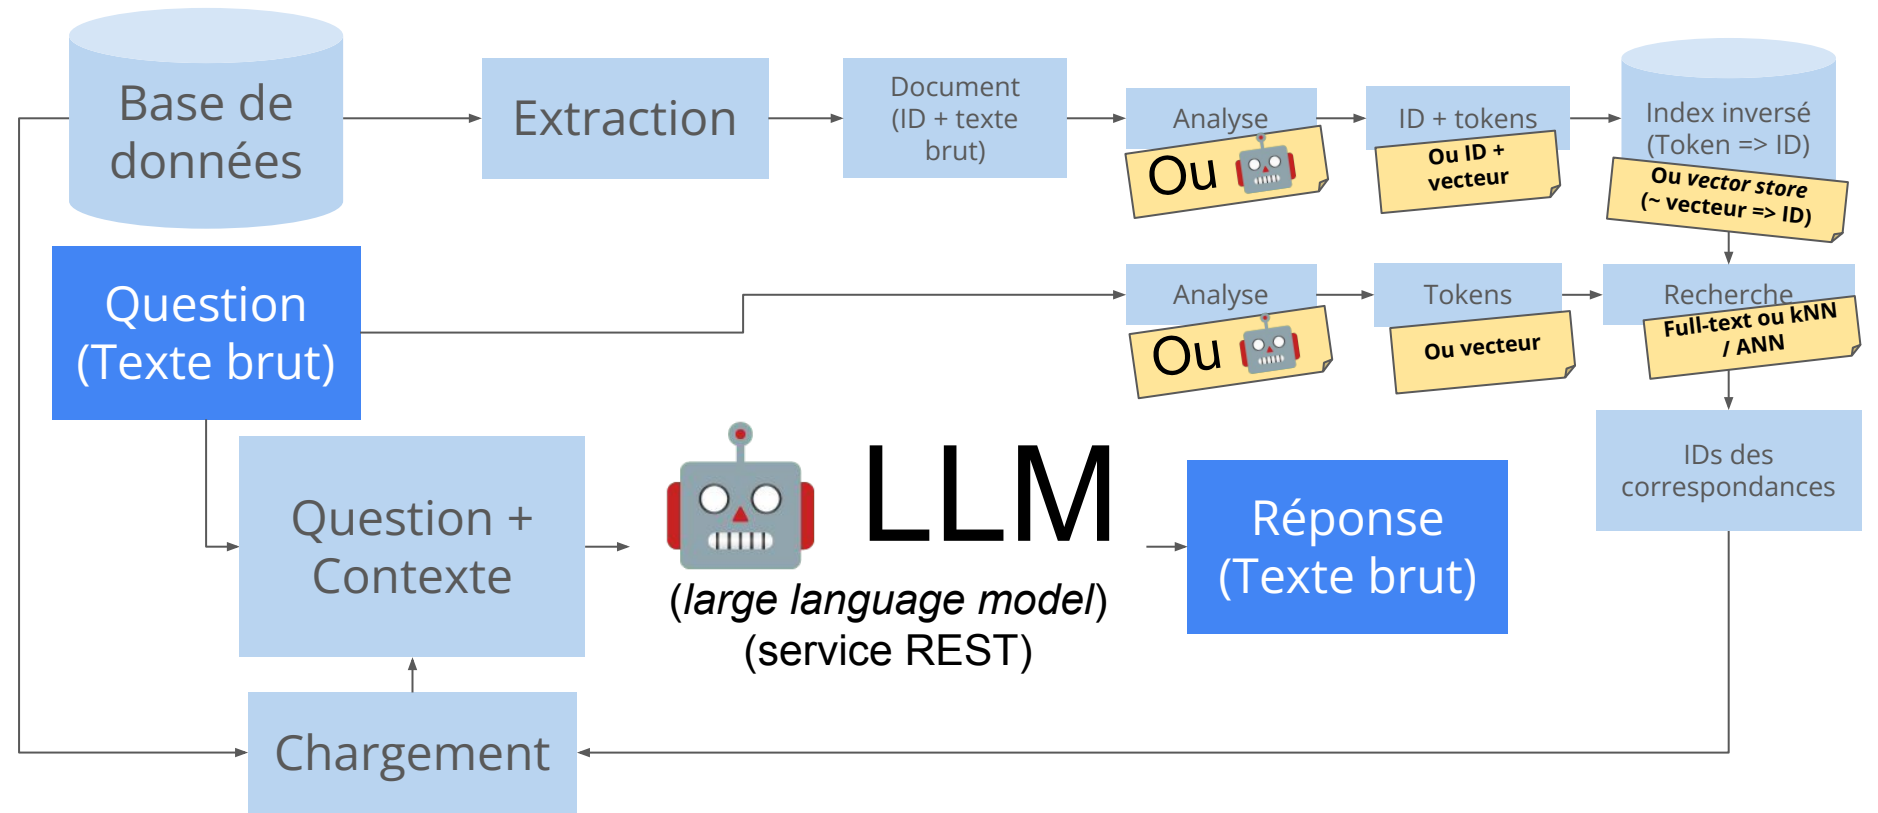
Base de données

Extraction

Document (ID + texte brut)

Analyse

Ou 🤖

ID + tokens

Ou ID + vecteur

Index inversé (Token => ID)

Ou vector store (~ vecteur => ID)

Question (Texte brut)

Analyse

Ou 🤖

Tokens

Ou vecteur

Recherche

Full-text ou kNN / ANN

IDs des correspondances

Question + Contexte

LLM

(*large language model*) (service REST)

Réponse (Texte brut)

Chargement